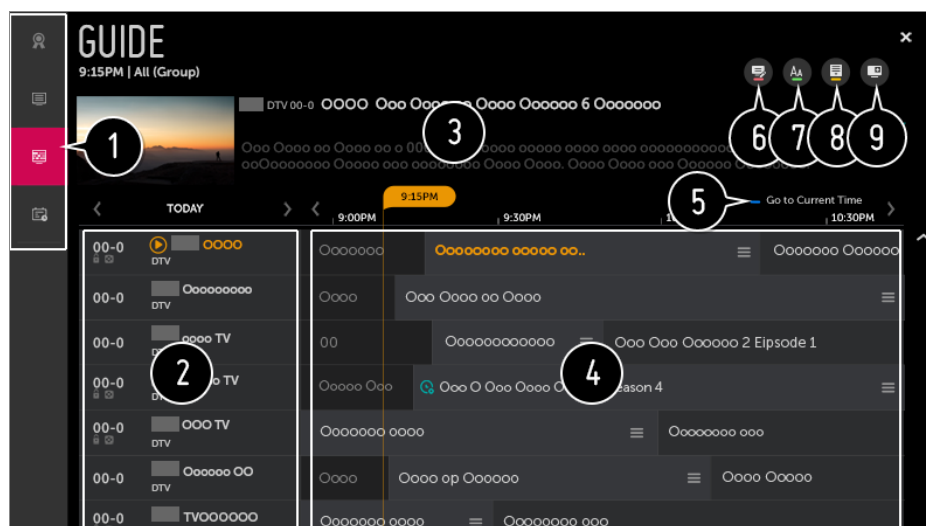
GUIDE

9:15PM | All (Group)

DTV 00-0 OOOO Ooo Oo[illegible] Oooo Oooooo 6 Ooooooo

Oooo Oooo oo Oooo oo o 00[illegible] oooo ooooo oooo ooooooooooooo ooOooooooo Ooooo ooo ooooo Oooo. Ooooo Oooo ooo ooooooooo

1
2
3
4
5
6
7
8
9

TODAY

9:15PM

9:00PM

9:30PM

1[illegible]

10:30PM

Go to Current Time

| | | | |
|---|---|---|---|
| 00-0 DTV | OOOO | Ooooooo | Oooooooo ooooo oo.. | Ooooooo Oooooo |
| 00-0 DTV | Ooooooooo | Oooo | Ooo Oooo oo Oooo |
| 00-0 D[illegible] | oooo TV | 00 | Oooooooooooo | Ooo Ooo Oooooo 2 Eipsode 1 |
| 00-0 D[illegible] | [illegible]o TV | Ooooo Ooo | Ooo O Ooo Oooo O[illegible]eason 4 |
| 00-0 DTV | OOO TV | Ooooooo oooo | Oooooooo ooo |
| 00-0 DTV | Oooooo OO | Oooo | Oooo op Oooooo | Oooo Ooooo |
| 00-0 | TVOOOOOO | Ooooooo oooo | Ooooooooo ooo |